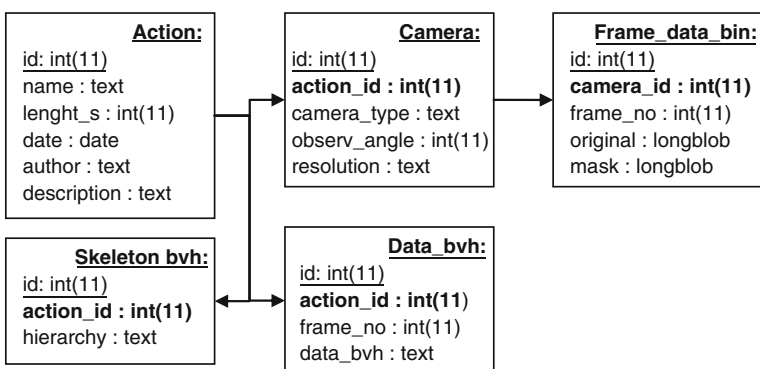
Action:
id: int(11)
name : text
lenght_s : int(11)
date : date
author : text
description : text

Camera:
id: int(11)
action_id : int(11)
camera_type : text
observ_angle : int(11)
resolution : text

Frame_data_bin:
id: int(11)
camera_id : int(11)
frame_no : int(11)
original : longblob
mask : longblob

Skeleton bvh:
id: int(11)
action_id : int(11)
hierarchy : text

Data_bvh:
id: int(11)
action_id : int(11)
frame_no : int(11)
data_bvh : text